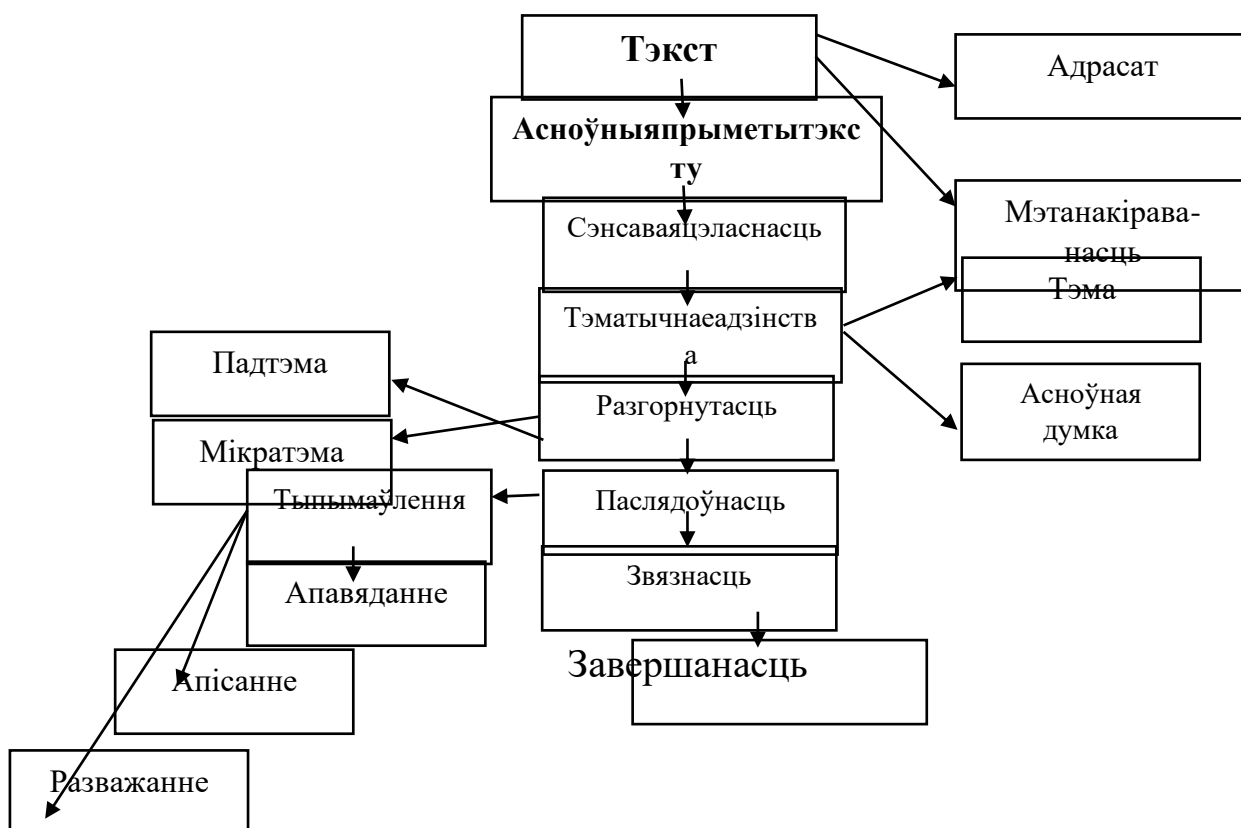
Тэкст

Адрасат

Асноўныяпрыметытэксту

Сэнсаваяцэласнасць

Мэтанакіраванасць

Тэматычнаеадзінства

Тэма

Падтэма

Асноўная думка

Разгорнутасць

Мікратэма

Тыпымаўлення

Паслядоўнасць

Апавяданне

Звязнасць

Завершанасць

Апісанне

Разважанне